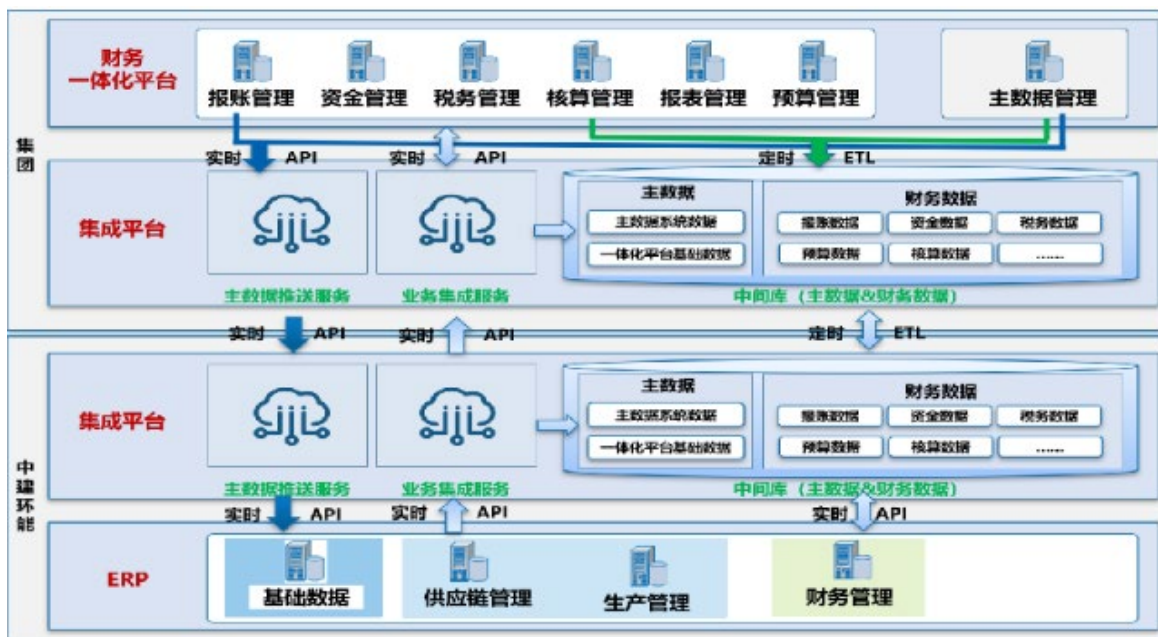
财务
一体化平台

报账管理 资金管理 税务管理 核算管理 报表管理 预算管理 主数据管理

集团

实时 API 实时 API 定时 ETL

集成平台

主数据
主数据系统数据
一体化平台基础数据

财务数据
报账数据 资金数据 税务数据
预算数据 核算数据 ……

主数据推送服务 业务集成服务 中间库（主数据&财务数据）

实时 API 实时 API 定时 ETL

集成平台

主数据
主数据系统数据
一体化平台基础数据

财务数据
报账数据 资金数据 税务数据
预算数据 核算数据 ……

主数据推送服务 业务集成服务 中间库（主数据&财务数据）

中建环能

实时 API 实时 API 实时 API

ERP

基础数据 供应链管理 生产管理 财务管理